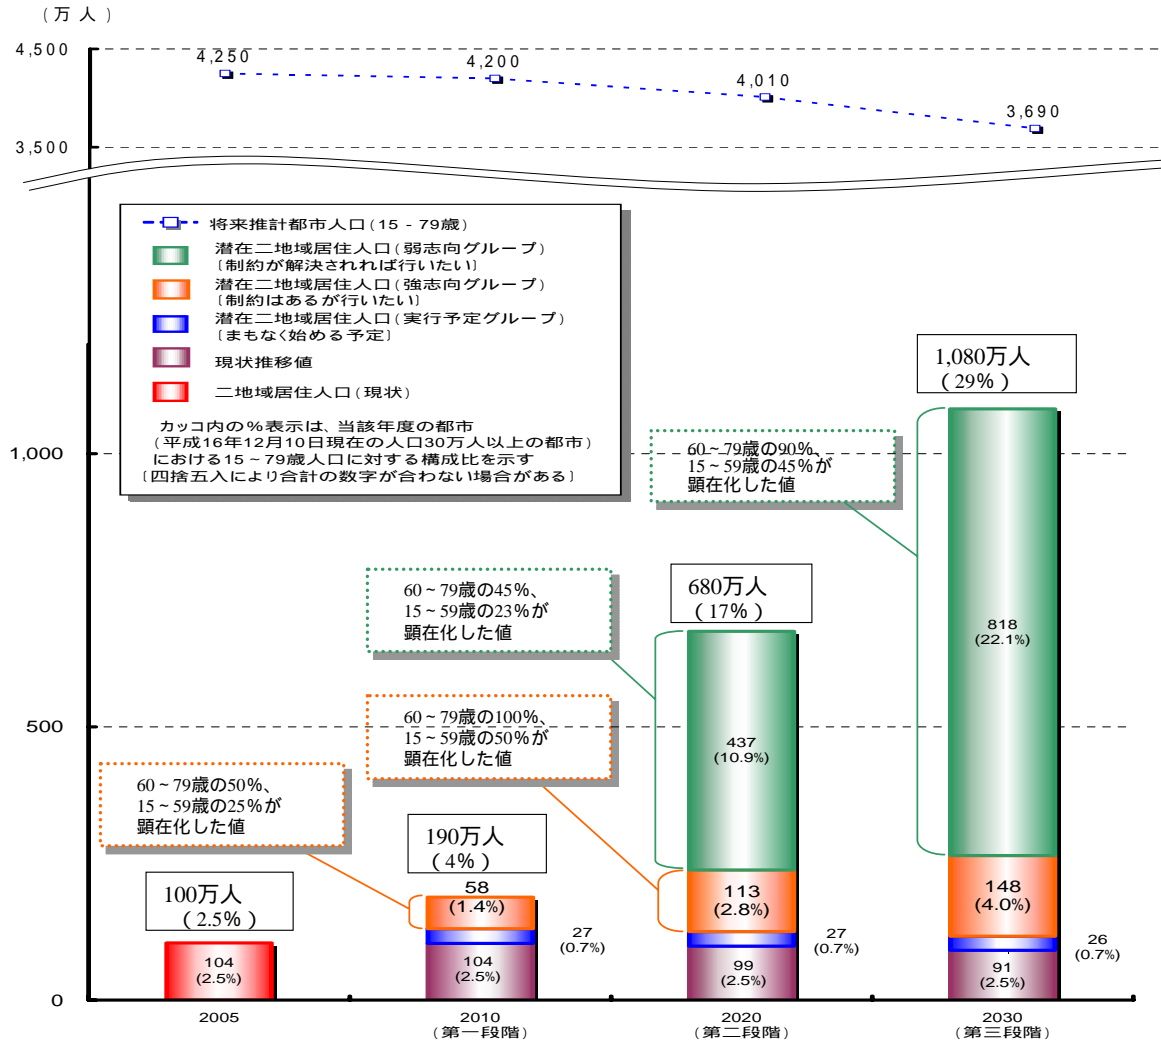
（万人）

4,500

3,500

1,000

500

0

4,250

4,200

4,010

3,690

将来推計都市人口（15 - 79歳）

潜在二地域居住人口（弱志向グループ）〔制約が解決されれば行いたい〕

潜在二地域居住人口（強志向グループ）〔制約はあるが行いたい〕

潜在二地域居住人口（実行予定グループ）〔まもなく始める予定〕

現状推移値

二地域居住人口（現状）

カッコ内の％表示は、当該年度の都市（平成16年12月10日現在の人口30万人以上の都市）における15～79歳人口に対する構成比を示す〔四捨五入により合計の数字が合わない場合がある〕

1,080万人（29%）

60～79歳の90%、15～59歳の45%が顕在化した値

60～79歳の45%、15～59歳の23%が顕在化した値

680万人（17%）

60～79歳の100%、15～59歳の50%が顕在化した値

60～79歳の50%、15～59歳の25%が顕在化した値

190万人（4%）

100万人（2.5%）

818 (22.1%)

437 (10.9%)

58 (1.4%)

113 (2.8%)

148 (4.0%)

27 (0.7%)

27 (0.7%)

26 (0.7%)

104 (2.5%)

104 (2.5%)

99 (2.5%)

91 (2.5%)

2005

2010（第一段階）

2020（第二段階）

2030（第三段階）